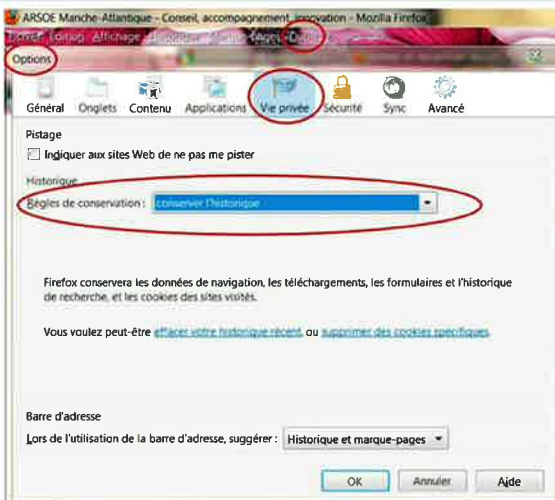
ARSOE Manche-Atlantique - Conseil, accompagnement, innovation - Mozilla Firefox

Fichier Édition Affichage Historique Marque-pages Outils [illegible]

Options

Général Onglets Contenu Applications Vie privée Sécurité Sync Avancé

Pistage

Indiquer aux sites Web de ne pas me pister

Historique

Règles de conservation : conserver l'historique

Firefox conservera les données de navigation, les téléchargements, les formulaires et l'historique de recherche, et les cookies des sites visités.

Vous voulez peut-être effacer votre historique récent, ou supprimer des cookies spécifiques.

Barre d'adresse

Lors de l'utilisation de la barre d'adresse, suggérer : Historique et marque-pages

OK Annuler Aide